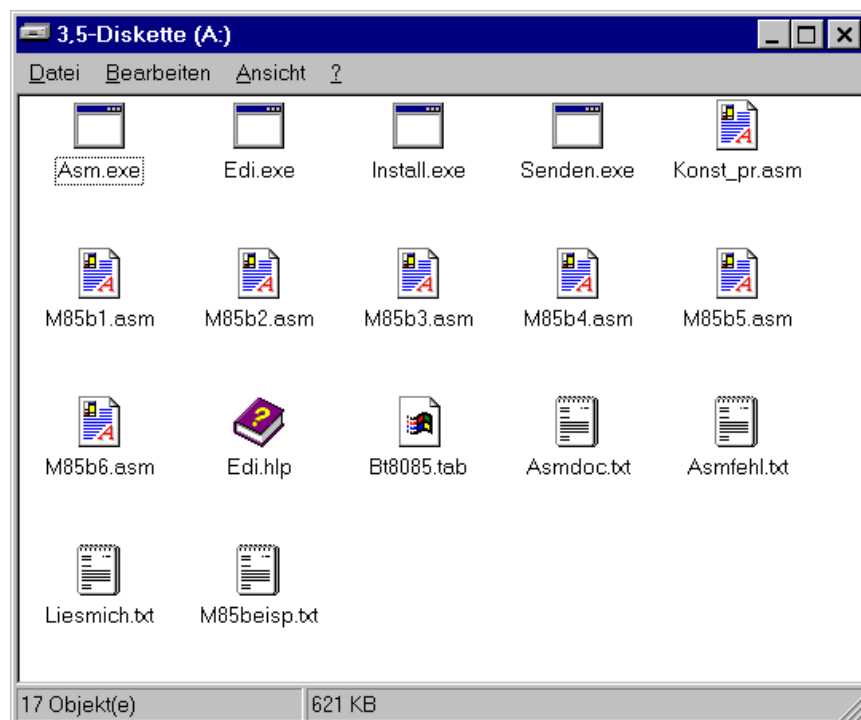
3,5-Diskette (A:)

Datei Bearbeiten Ansicht ?

Asm.exe
Edi.exe
Install.exe
Senden.exe
Konst_pr.asm

M85b1.asm
M85b2.asm
M85b3.asm
M85b4.asm
M85b5.asm

M85b6.asm
Edi.hlp
Bt8085.tab
Asmdoc.txt
Asmfehl.txt

Liesmich.txt
M85beisp.txt

17 Objekt(e)
621 KB